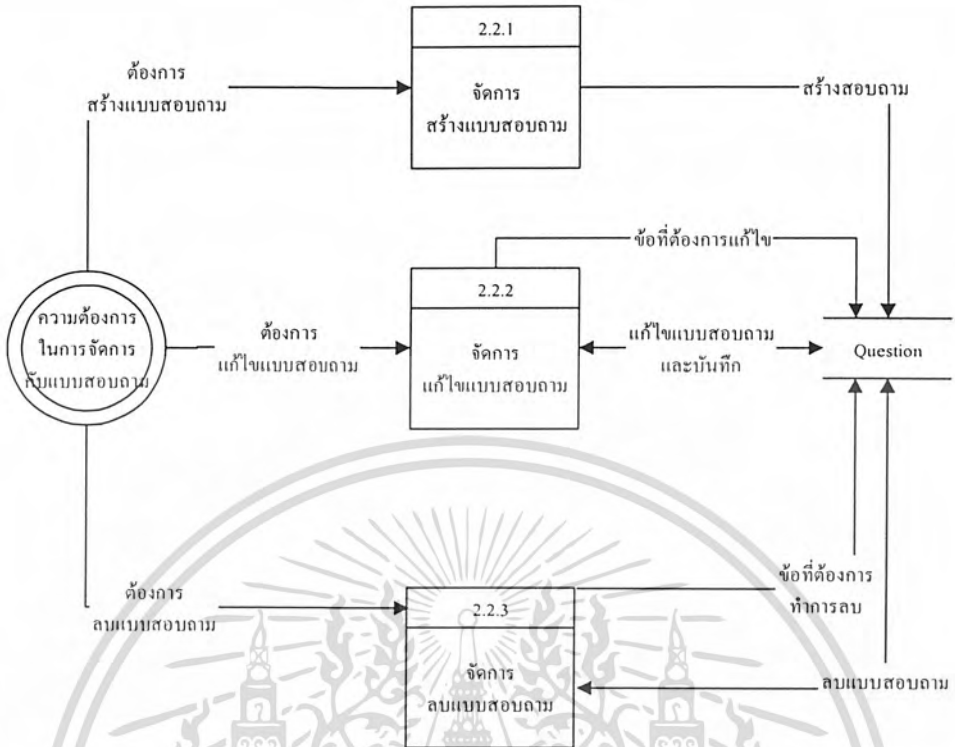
2.2.1

ต้องการ
สร้างแบบสอบถาม

จัดการ
สร้างแบบสอบถาม

สร้างสอบถาม

ข้อที่ต้องการแก้ไข

2.2.2

ความต้องการ
ในการจัดการ
กับแบบสอบถาม

ต้องการ
แก้ไขแบบสอบถาม

จัดการ
แก้ไขแบบสอบถาม

แก้ไขแบบสอบถาม
และบันทึก

Question

ต้องการ
ลบแบบสอบถาม

2.2.3

ข้อที่ต้องการ
ทำการลบ

จัดการ
ลบแบบสอบถาม

ลบแบบสอบถาม